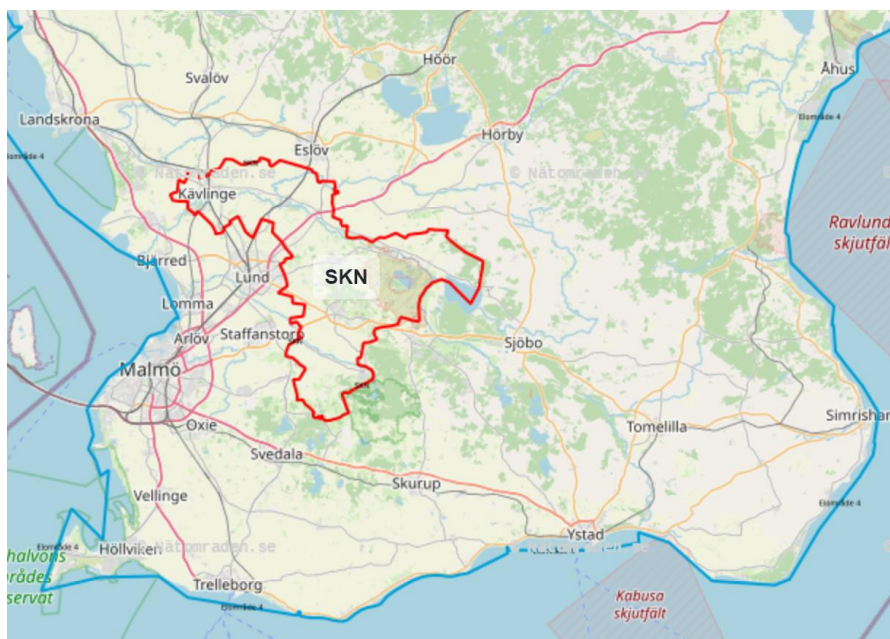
Svalöv
Höör
Åhus
Landskrona
Hörby
Elområde 4
Eslöv
Elområde 4
© Nätområden.se
© Nätområden.se
Kävlinge
Ravlunda skjutfält
Bjärred
SKN
Lund
Lomma
Sjöbo
Arlöv
Staffanstorp
Malmö
Simrishamn
Oxie
Tomelilla
Elområde 4
Svedala
Skurup
Vellinge
Elområde 4
Ystad
© Nätområden.se
halvons områdes servat
Höllviken
Trelleborg
Elområde 4
Kabusa skjutfält